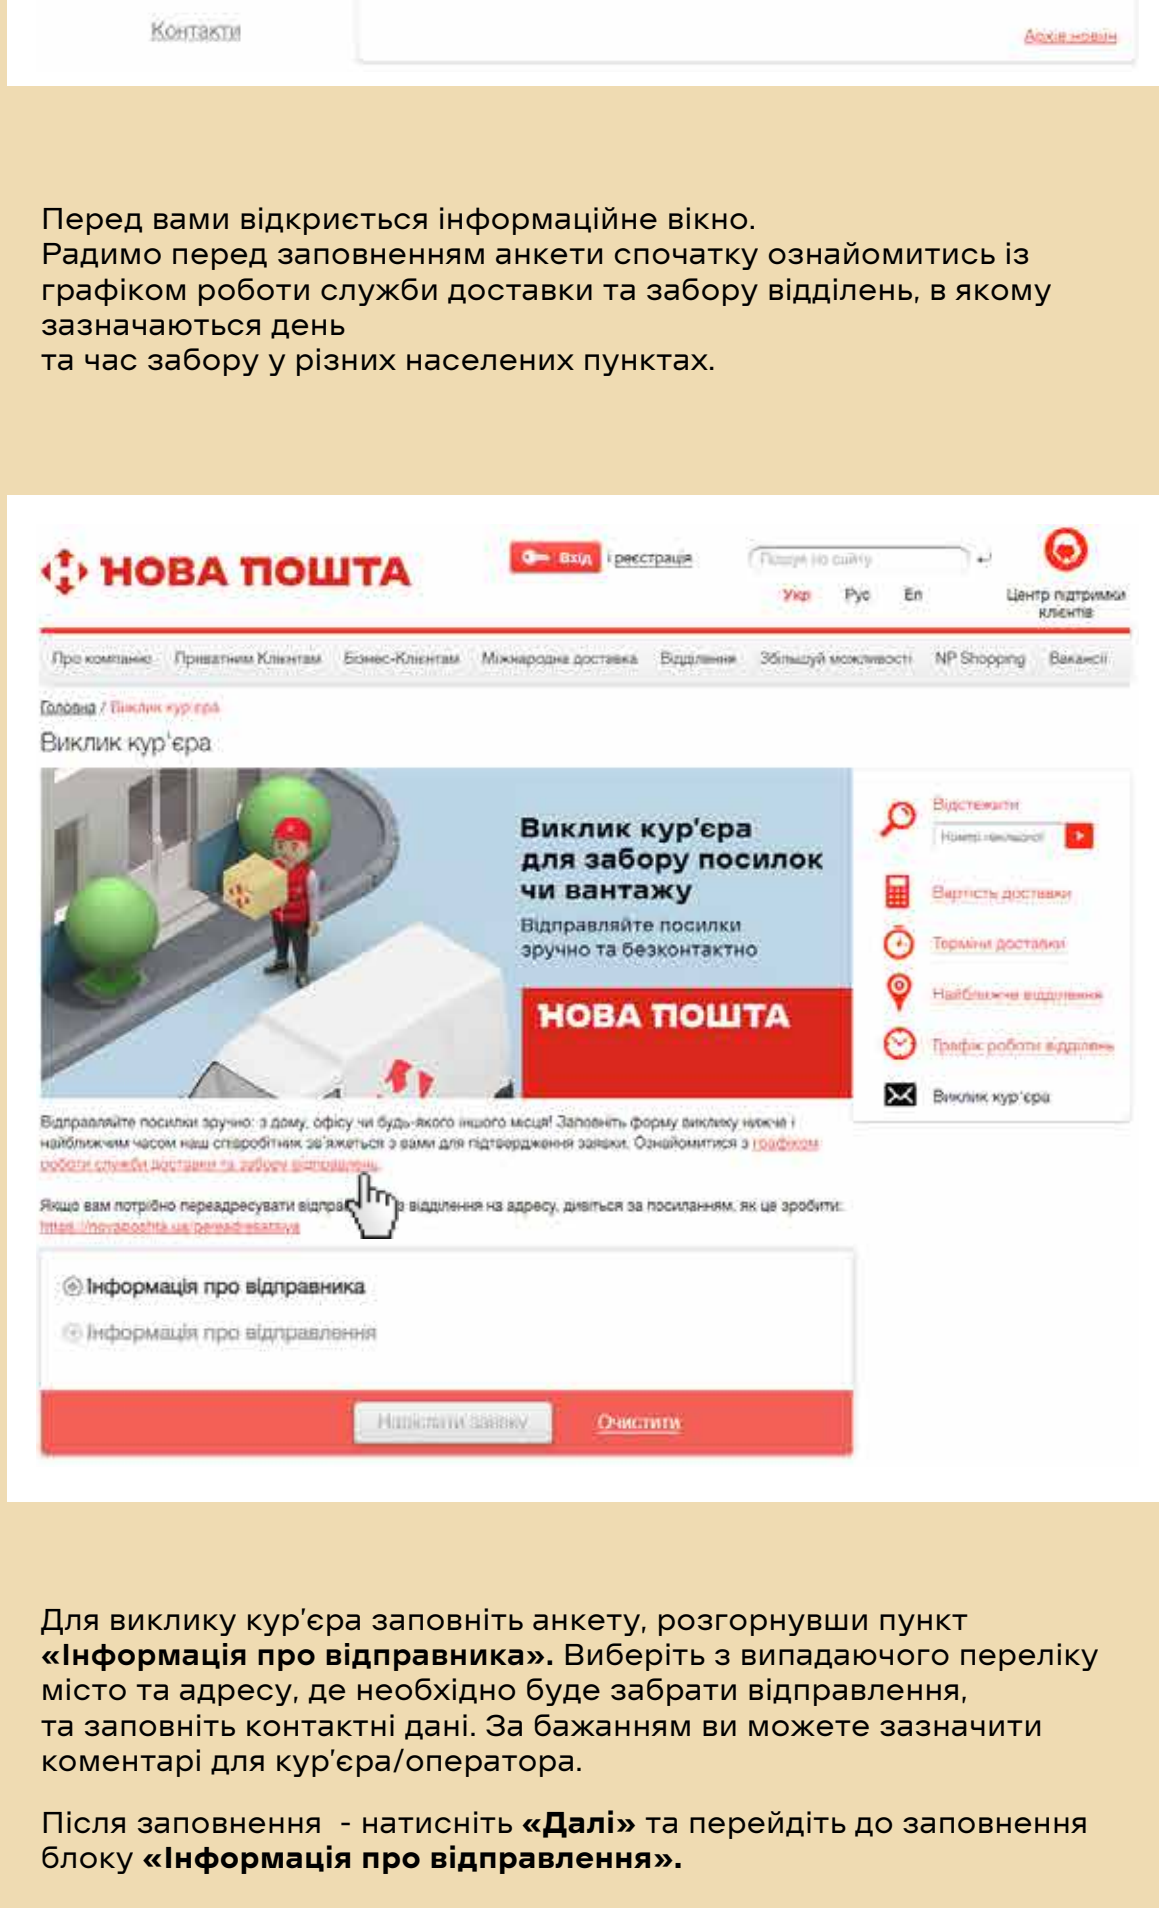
Контакти

Архів новин

Перед вами відкриється інформаційне вікно.
Радимо перед заповненням анкети спочатку ознайомитись із графіком роботи служби доставки та забору відділень, в якому зазначаються день
та час забору у різних населених пунктах.

НОВА ПОШТА

Вхід | реєстрація

Пошук по сайту

Укр Рус En

Центр підтримки клієнтів

Про компанію Приватним Клієнтам Бізнес-Клієнтам Міжнародна доставка Відділення Збільшуй можливості NP Shopping Вакансії

Головна / Виклик кур'єра

Виклик кур'єра

Виклик кур'єра для забору посилок чи вантажу
Відправляйте посилки зручно та безконтактно
НОВА ПОШТА

Відстежити
Номер накладної
Вартість доставки
Терміни доставки
Найближче відділення
Графік роботи відділень
Виклик кур'єра

Відправляйте посилки зручно: з дому, офісу чи будь-якого іншого місця! Заповніть форму виклику нижче і найближчим часом наш співробітник зв'яжеться з вами для підтвердження заявки. Ознайомитися з графіком роботи служби доставки та забору відправлень.

Якщо вам потрібно переадресувати відправ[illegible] з відділення на адресу, дивіться за посиланням, як це зробити: https://novaposhta.ua/pereadresatsiya

Інформація про відправника
Інформація про відправлення

Надіслати заявку Очистити

Для виклику кур'єра заповніть анкету, розгорнувши пункт **«Інформація про відправника».** Виберіть з випадаючого переліку місто та адресу, де необхідно буде забрати відправлення, та заповніть контактні дані. За бажанням ви можете зазначити коментарі для кур'єра/оператора.

Після заповнення - натисніть **«Далі»** та перейдіть до заповнення блоку **«Інформація про відправлення».**